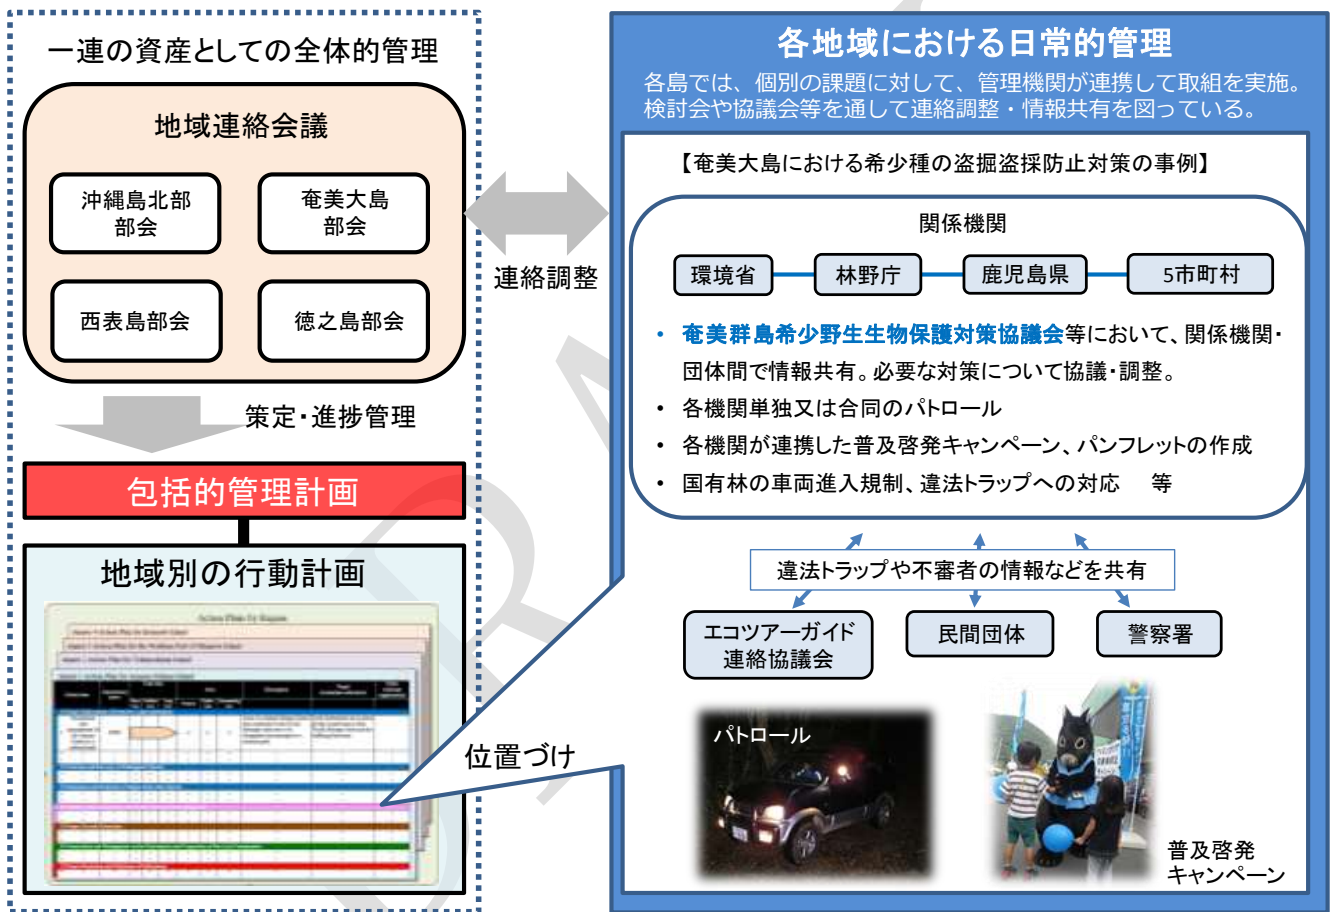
一連の資産としての全体的管理

地域連絡会議

沖縄島北部部会

奄美大島部会

西表島部会

徳之島部会

策定・進捗管理

包括的管理計画

地域別の行動計画

Action Plan for Region

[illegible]

位置づけ

連絡調整

各地域における日常的管理

各島では、個別の課題に対して、管理機関が連携して取組を実施。検討会や協議会等を通して連絡調整・情報共有を図っている。

【奄美大島における希少種の盗掘盗採防止対策の事例】

関係機関

環境省

林野庁

鹿児島県

5市町村

• 奄美群島希少野生生物保護対策協議会等において、関係機関・団体間で情報共有。必要な対策について協議・調整。
• 各機関単独又は合同のパトロール
• 各機関が連携した普及啓発キャンペーン、パンフレットの作成
• 国有林の車両進入規制、違法トラップへの対応 等

違法トラップや不審者の情報などを共有

エコツアーガイド連絡協議会

民間団体

警察署

パトロール

普及啓発キャンペーン